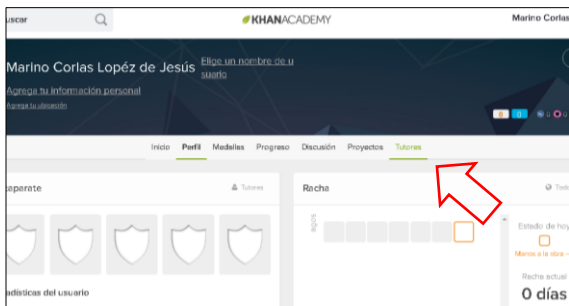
uscar

KHANACADEMY

Marino Corlas

Marino Corlas López de Jesús

Elige un nombre de u suario

Agrega tu información personal

Agrega tu ubicación

0 0 0 0

Inicio Perfil Medallas Progreso Discusión Proyectos Tutores

aparate

Tutores

Racha

Tod

días

Estado de hoy

Marca a la otra

Racha actual

0 días

adísticas del usuario